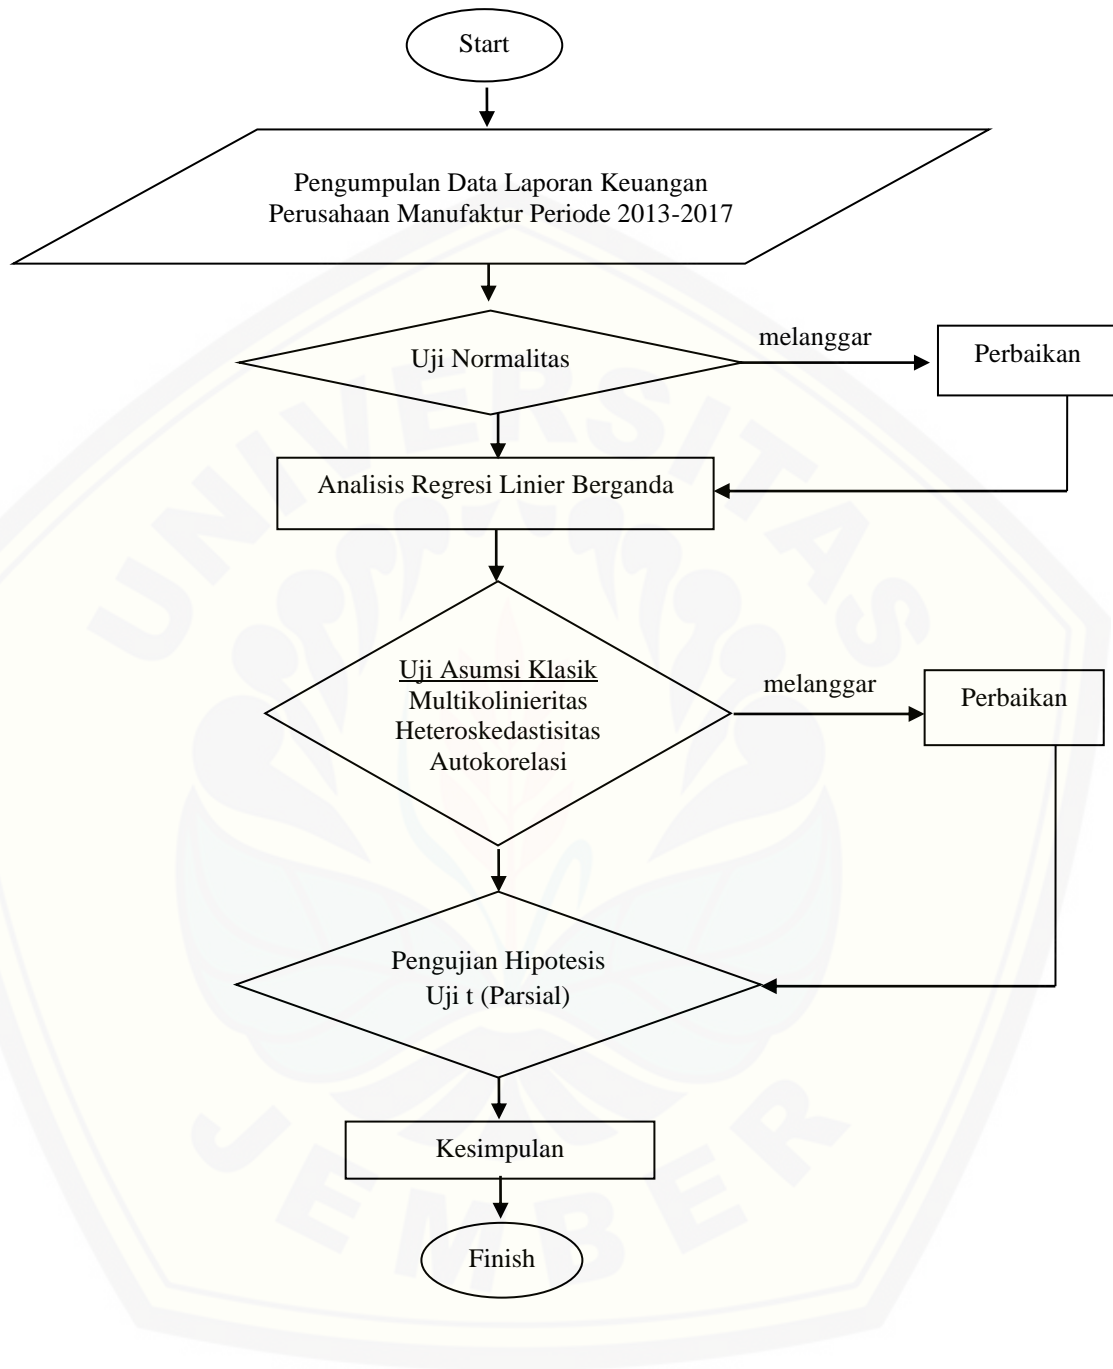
Start

Pengumpulan Data Laporan Keuangan Perusahaan Manufaktur Periode 2013-2017

Uji Normalitas

melanggar

Perbaikan

Analisis Regresi Linier Berganda

Uji Asumsi Klasik
Multikolinieritas
Heteroskedastisitas
Autokorelasi

melanggar

Perbaikan

Pengujian Hipotesis
Uji t (Parsial)

Kesimpulan

Finish

UNIVERSITAS JEMBER